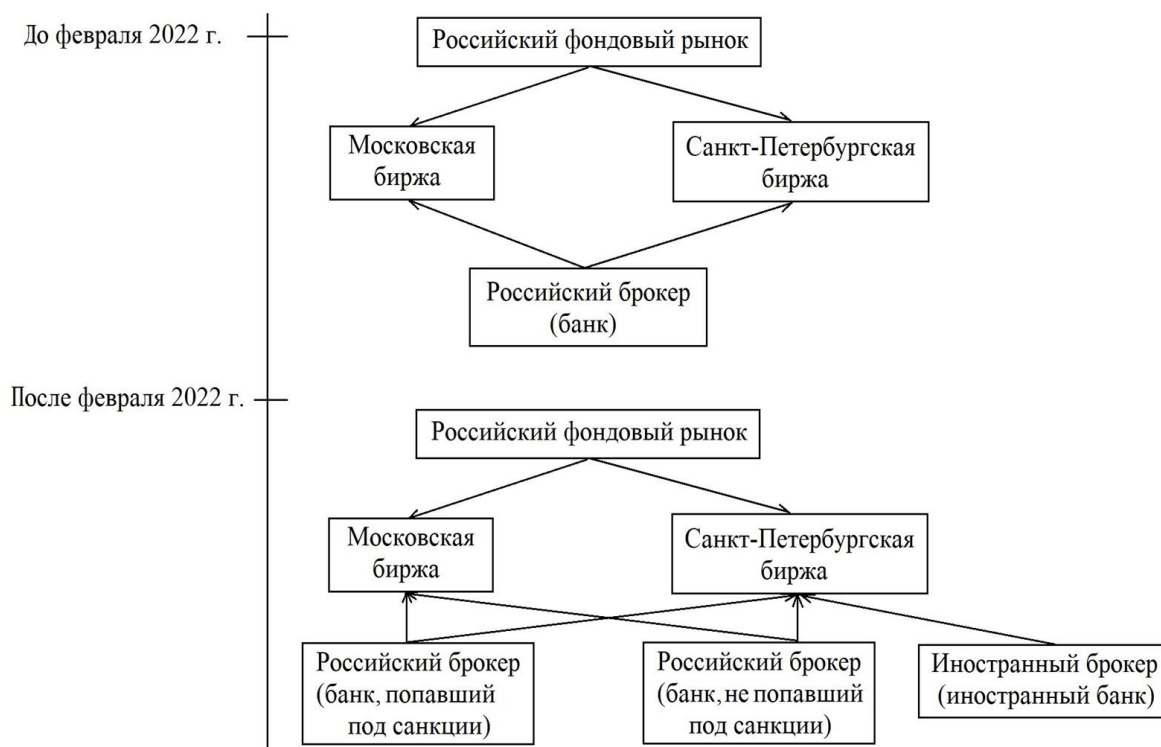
До февраля 2022 г.

Российский фондовый рынок

Московская биржа

Санкт-Петербургская биржа

Российский брокер (банк)

После февраля 2022 г.

Российский фондовый рынок

Московская биржа

Санкт-Петербургская биржа

Российский брокер (банк, попавший под санкции)

Российский брокер (банк, не попавший под санкции)

Иностранный брокер (иностранный банк)